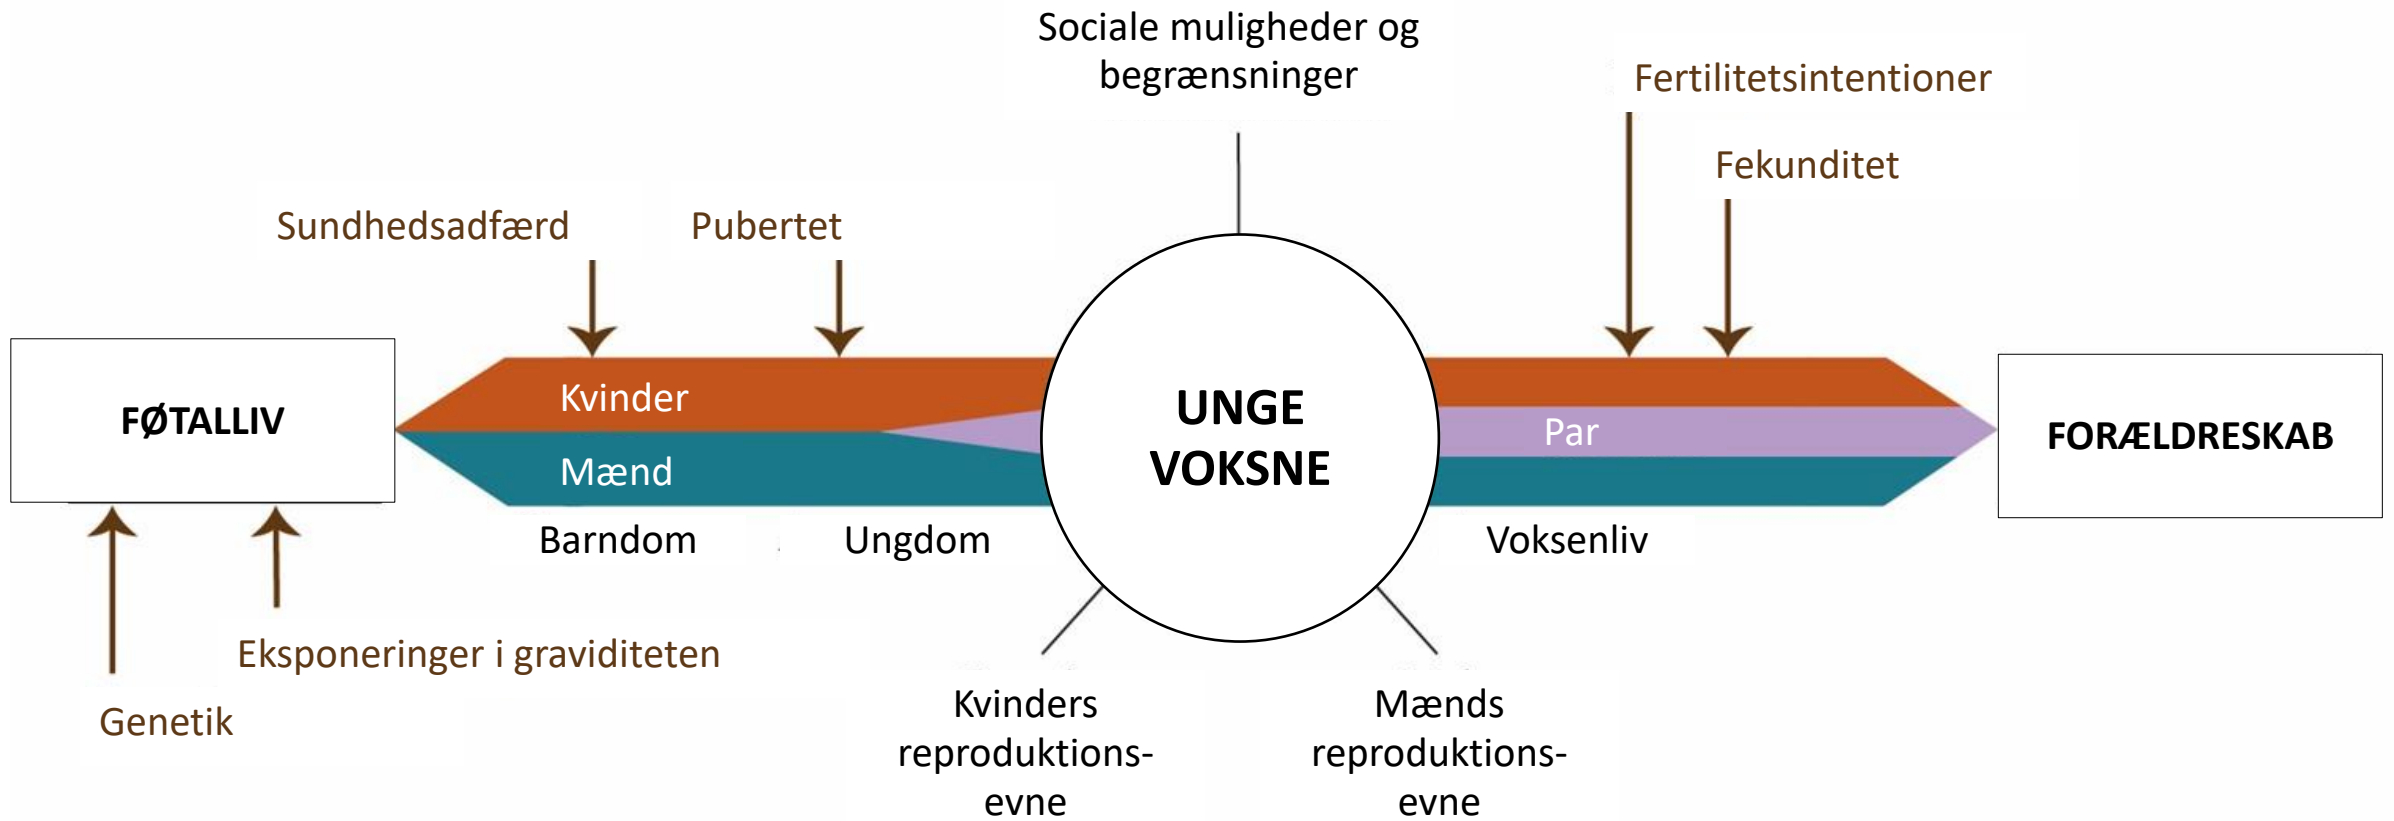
Sociale muligheder og begrænsninger

Fertilitetsintentioner

Fekunditet

Sundhedsadfærd

Pubertet

FØTALLIV

Kvinder

Mænd

UNGE VOKSNE

Par

FORÆLDRESKAB

Barndom

Ungdom

Voksenliv

Eksponeringer i graviditeten

Genetik

Kvinders reproduktions-evne

Mænds reproduktions-evne